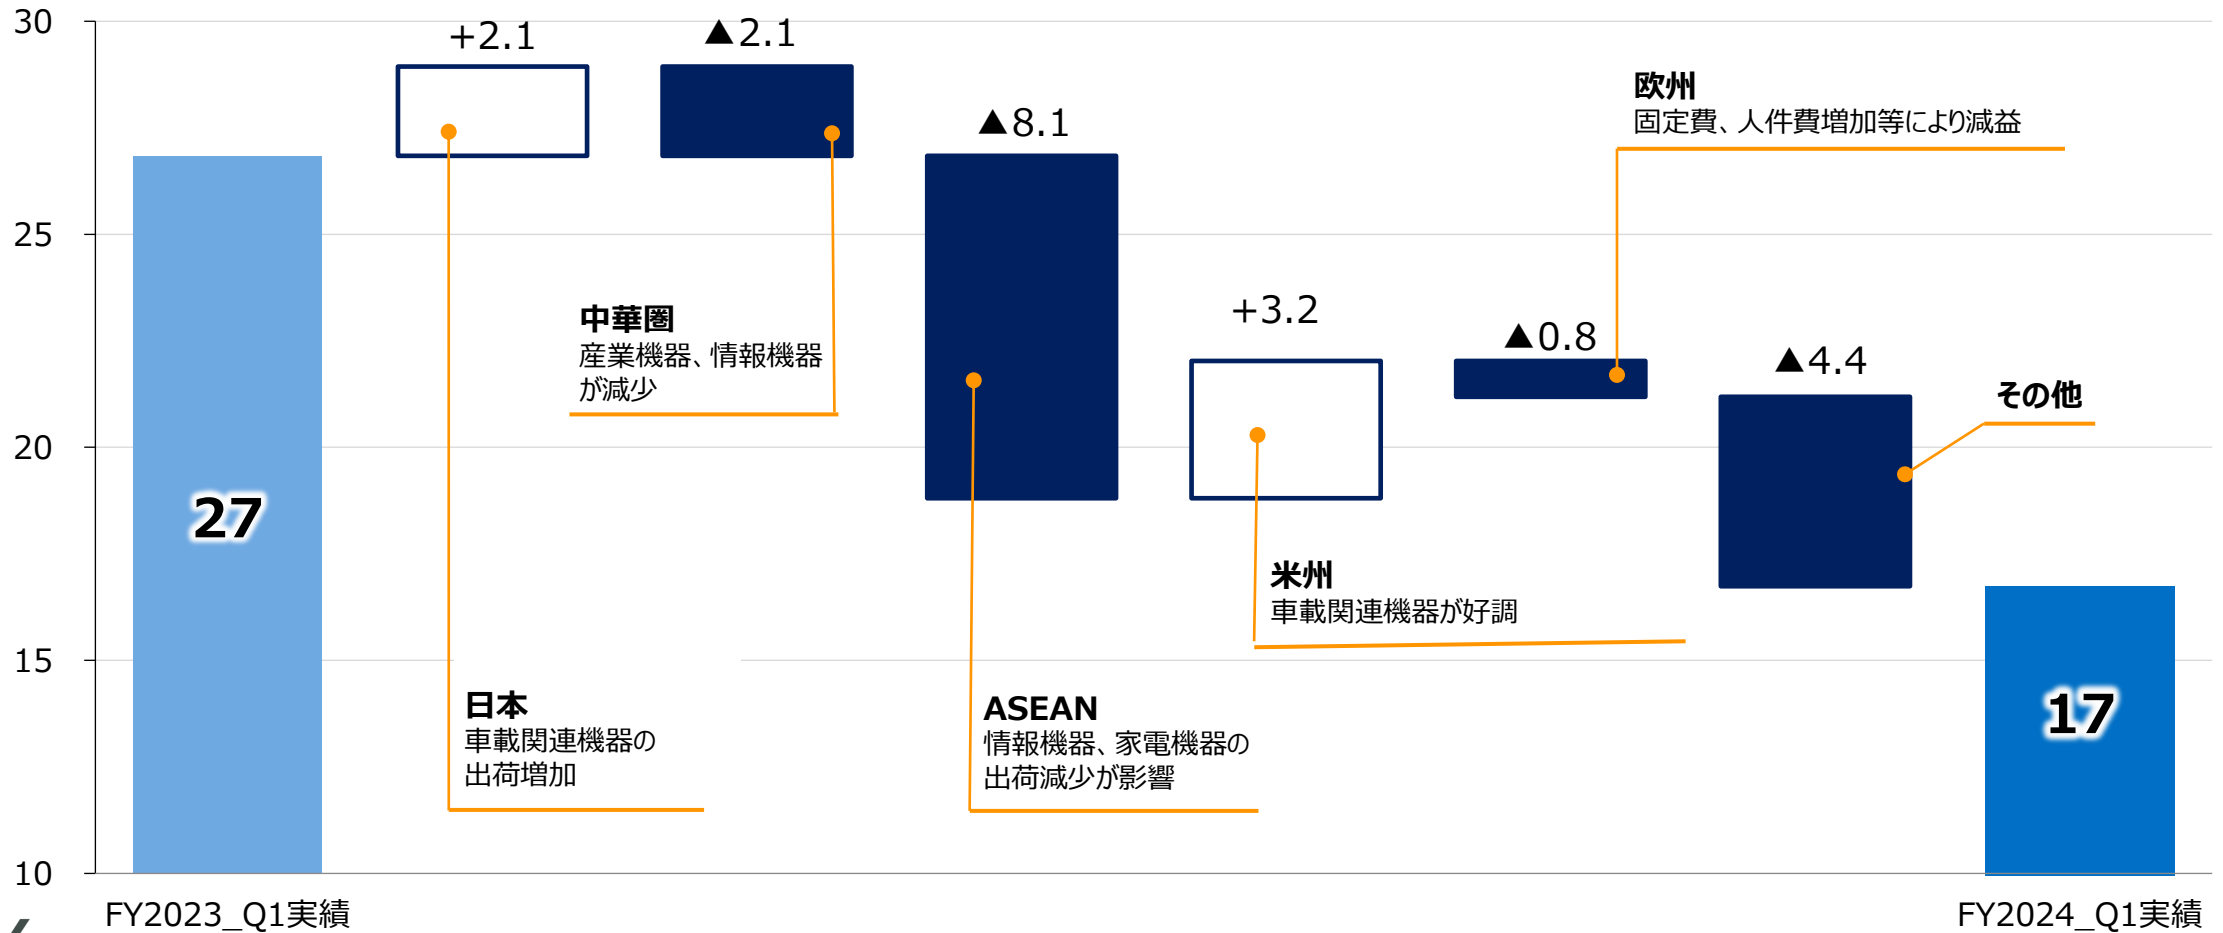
30
25
20
15
10

+2.1
▲2.1
▲8.1
+3.2
▲0.8
▲4.4

27
17

欧州
固定費、人件費増加等により減益

中華圏
産業機器、情報機器が減少

その他

米州
車載関連機器が好調

日本
車載関連機器の出荷増加

ASEAN
情報機器、家電機器の出荷減少が影響

FY2023_Q1実績
FY2024_Q1実績